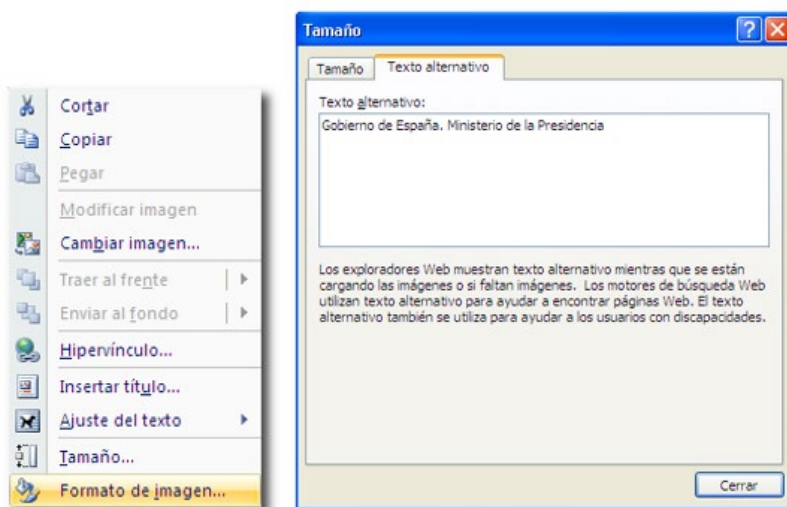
Cortar
Copiar
Pegar
Modificar imagen
Cambiar imagen...
Traer al frente
Enviar al fondo
Hipervínculo...
Insertar título...
Ajuste del texto
Tamaño...
Formato de imagen...

Tamaño
?
X
Tamaño
Texto alternativo
Texto alternativo:
Gobierno de España. Ministerio de la Presidencia

Los exploradores Web muestran texto alternativo mientras que se están cargando las imágenes o si faltan imágenes. Los motores de búsqueda Web utilizan texto alternativo para ayudar a encontrar páginas Web. El texto alternativo también se utiliza para ayudar a los usuarios con discapacidades.

Cerrar